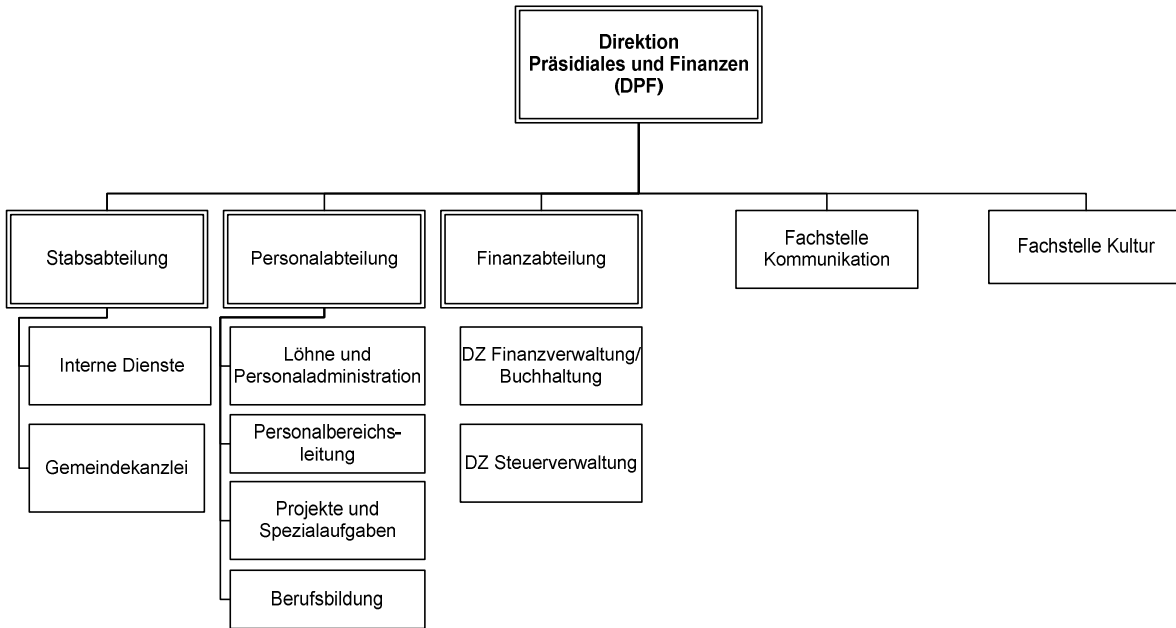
Direktion
Präsidiales und Finanzen
(DPF)

Stabsabteilung

Interne Dienste

Gemeindekanzlei

Personalabteilung

Löhne und Personaladministration

Personalbereichsleitung

Projekte und Spezialaufgaben

Berufsbildung

Finanzabteilung

DZ Finanzverwaltung/ Buchhaltung

DZ Steuerverwaltung

Fachstelle Kommunikation

Fachstelle Kultur